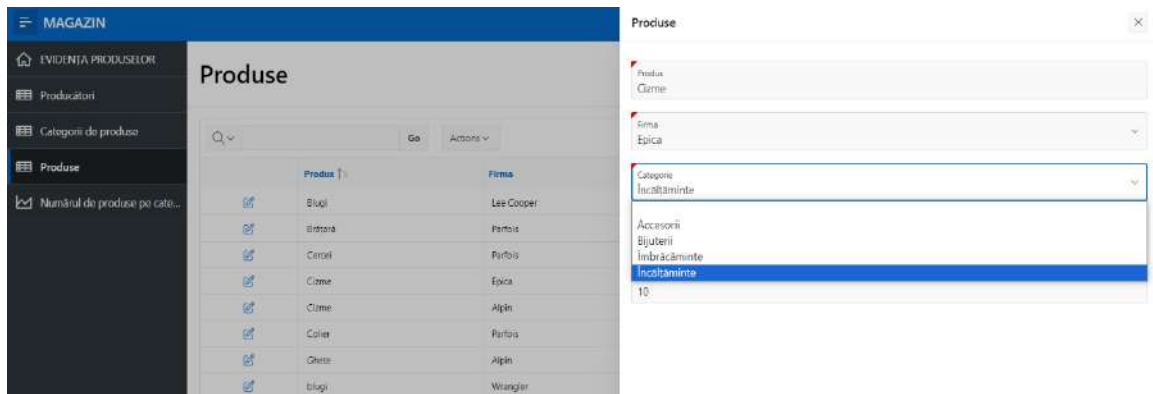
MAGAZIN

EVIDENȚA PRODUSELOR
Producători
Categorii de produse
Produse
Numărul de produse pe cate...

Produse

Go
Actions

| | Produs | Firma |
|---|---|---|
| | Blugi | Lee Cooper |
| | Brătară | Parfois |
| | Cercei | Parfois |
| | Cizme | Epica |
| | Cizme | Alpin |
| | Colier | Parfois |
| | Ghete | Alpin |
| | blugi | Wrangler |

Produse

Produs
Cizme

Firma
Epica

Categorie
Încălțăminte

Accesorii
Bijuterii
Îmbrăcăminte
Încălțăminte
10